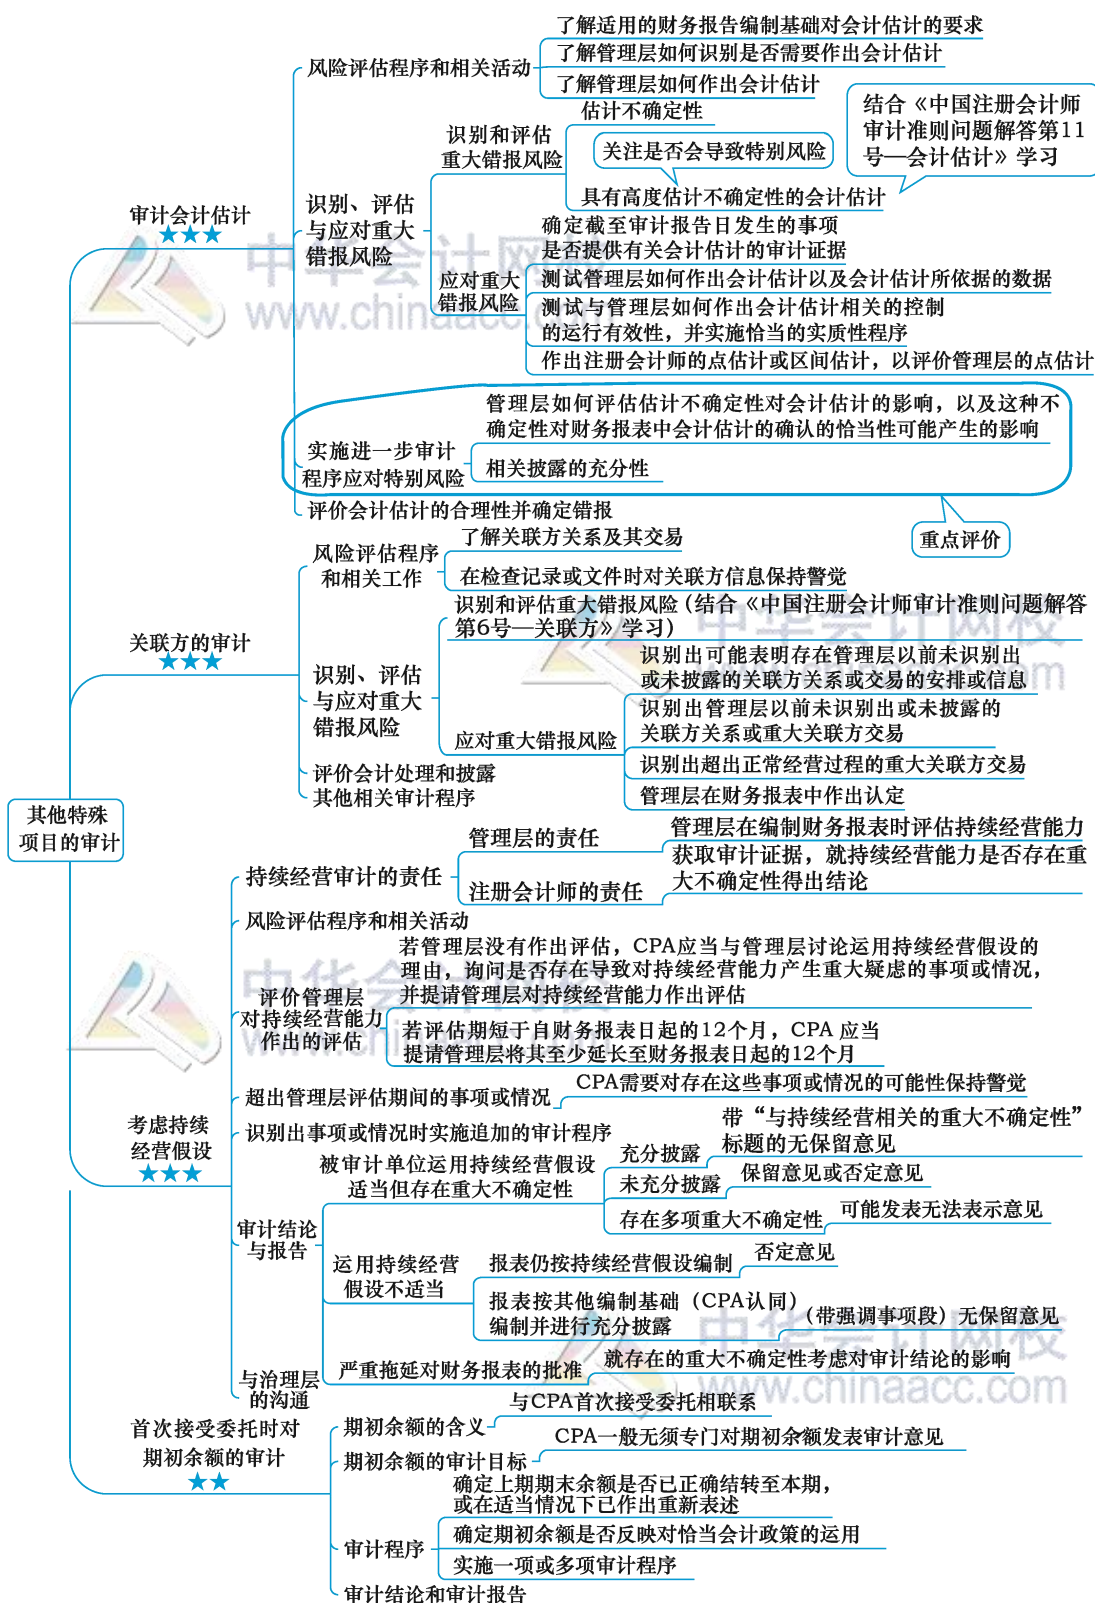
其他特殊项目的审计

审计会计估计
★★★

风险评估程序和相关活动
了解适用的财务报告编制基础对会计估计的要求
了解管理层如何识别是否需要作出会计估计
了解管理层如何作出会计估计

识别、评估与应对重大错报风险
识别和评估重大错报风险
估计不确定性
关注是否会导致特别风险
具有高度估计不确定性的会计估计
结合《中国注册会计师审计准则问题解答第11号——会计估计》学习

应对重大错报风险
确定截至审计报告日发生的事项是否提供有关会计估计的审计证据
测试管理层如何作出会计估计以及会计估计所依据的数据
测试与管理层如何作出会计估计相关的控制的运行有效性，并实施恰当的实质性程序
作出注册会计师的点估计或区间估计，以评价管理层的点估计

实施进一步审计程序应对特别风险
管理层如何评估估计不确定性对会计估计的影响，以及这种不确定性对财务报表中会计估计的确认的恰当性可能产生的影响
相关披露的充分性

评价会计估计的合理性并确定错报
重点评价

关联方的审计
★★★

风险评估程序和相关工作
了解关联方关系及其交易
在检查记录或文件时对关联方信息保持警觉

识别、评估与应对重大错报风险
识别和评估重大错报风险（结合《中国注册会计师审计准则问题解答第6号——关联方》学习）
应对重大错报风险
识别出可能表明存在管理层以前未识别出或未披露的关联方关系或交易的安排或信息
识别出管理层以前未识别出或未披露的关联方关系或重大关联方交易
识别出超出正常经营过程的重大关联方交易
管理层在财务报表中作出认定

评价会计处理和披露
其他相关审计程序

考虑持续经营假设
★★★

持续经营审计的责任
管理层的责任
管理层在编制财务报表时评估持续经营能力
注册会计师的责任
获取审计证据，就持续经营能力是否存在重大不确定性得出结论

风险评估程序和相关活动

评价管理层对持续经营能力作出的评估
若管理层没有作出评估，CPA应当与管理层讨论运用持续经营假设的理由，询问是否存在导致对持续经营能力产生重大疑虑的事项或情况，并提请管理层对持续经营能力作出评估
若评估期短于自财务报表日起的12个月，CPA 应当提请管理层将其至少延长至财务报表日起的12个月

超出管理层评估期间的事项或情况
CPA需要对存在这些事项或情况的可能性保持警觉

识别出事项或情况时实施追加的审计程序

审计结论与报告
被审计单位运用持续经营假设适当但存在重大不确定性
充分披露
带“与持续经营相关的重大不确定性”标题的无保留意见
未充分披露
保留意见或否定意见
存在多项重大不确定性
可能发表无法表示意见

运用持续经营假设不适当
报表仍按持续经营假设编制
否定意见
报表按其他编制基础（CPA认同）编制并进行充分披露
（带强调事项段）无保留意见

严重拖延对财务报表的批准
就存在的重大不确定性考虑对审计结论的影响

与治理层的沟通

首次接受委托时对期初余额的审计
★★

与CPA首次接受委托相联系
期初余额的含义
期初余额的审计目标
CPA一般无须专门对期初余额发表审计意见

审计程序
确定上期期末余额是否已正确结转至本期，或在适当情况下已作出重新表述
确定期初余额是否反映对恰当会计政策的运用
实施一项或多项审计程序

审计结论和审计报告

www.chinaacc.com
中华会计网校